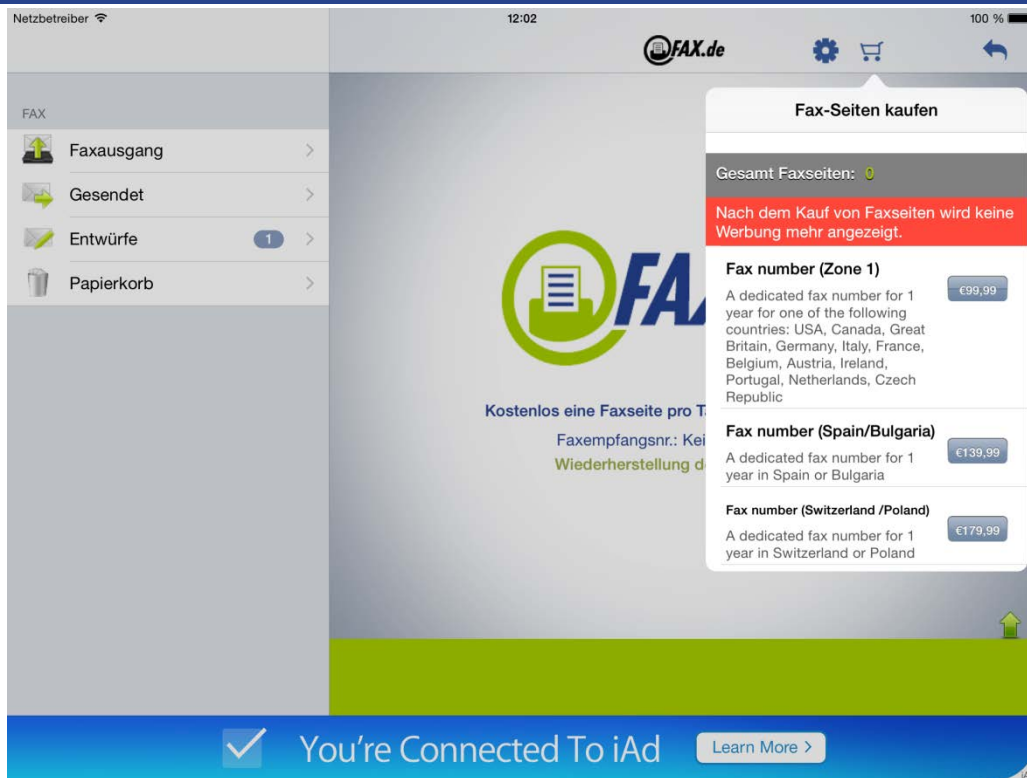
Netzbetreiber
12:02
100 %
FAX.de

FAX
Faxausgang
Gesendet
Entwürfe 1
Papierkorb

FA

Kostenlos eine Faxseite pro T
Faxempfangsnr.: Kei
Wiederherstellung d

Fax-Seiten kaufen

Gesamt Faxseiten: 0

Nach dem Kauf von Faxseiten wird keine Werbung mehr angezeigt.

Fax number (Zone 1)
A dedicated fax number for 1 year for one of the following countries: USA, Canada, Great Britain, Germany, Italy, France, Belgium, Austria, Ireland, Portugal, Netherlands, Czech Republic
€99,99

Fax number (Spain/Bulgaria)
A dedicated fax number for 1 year in Spain or Bulgaria
€139,99

Fax number (Switzerland /Poland)
A dedicated fax number for 1 year in Switzerland or Poland
€179,99

You're Connected To iAd
Learn More ›